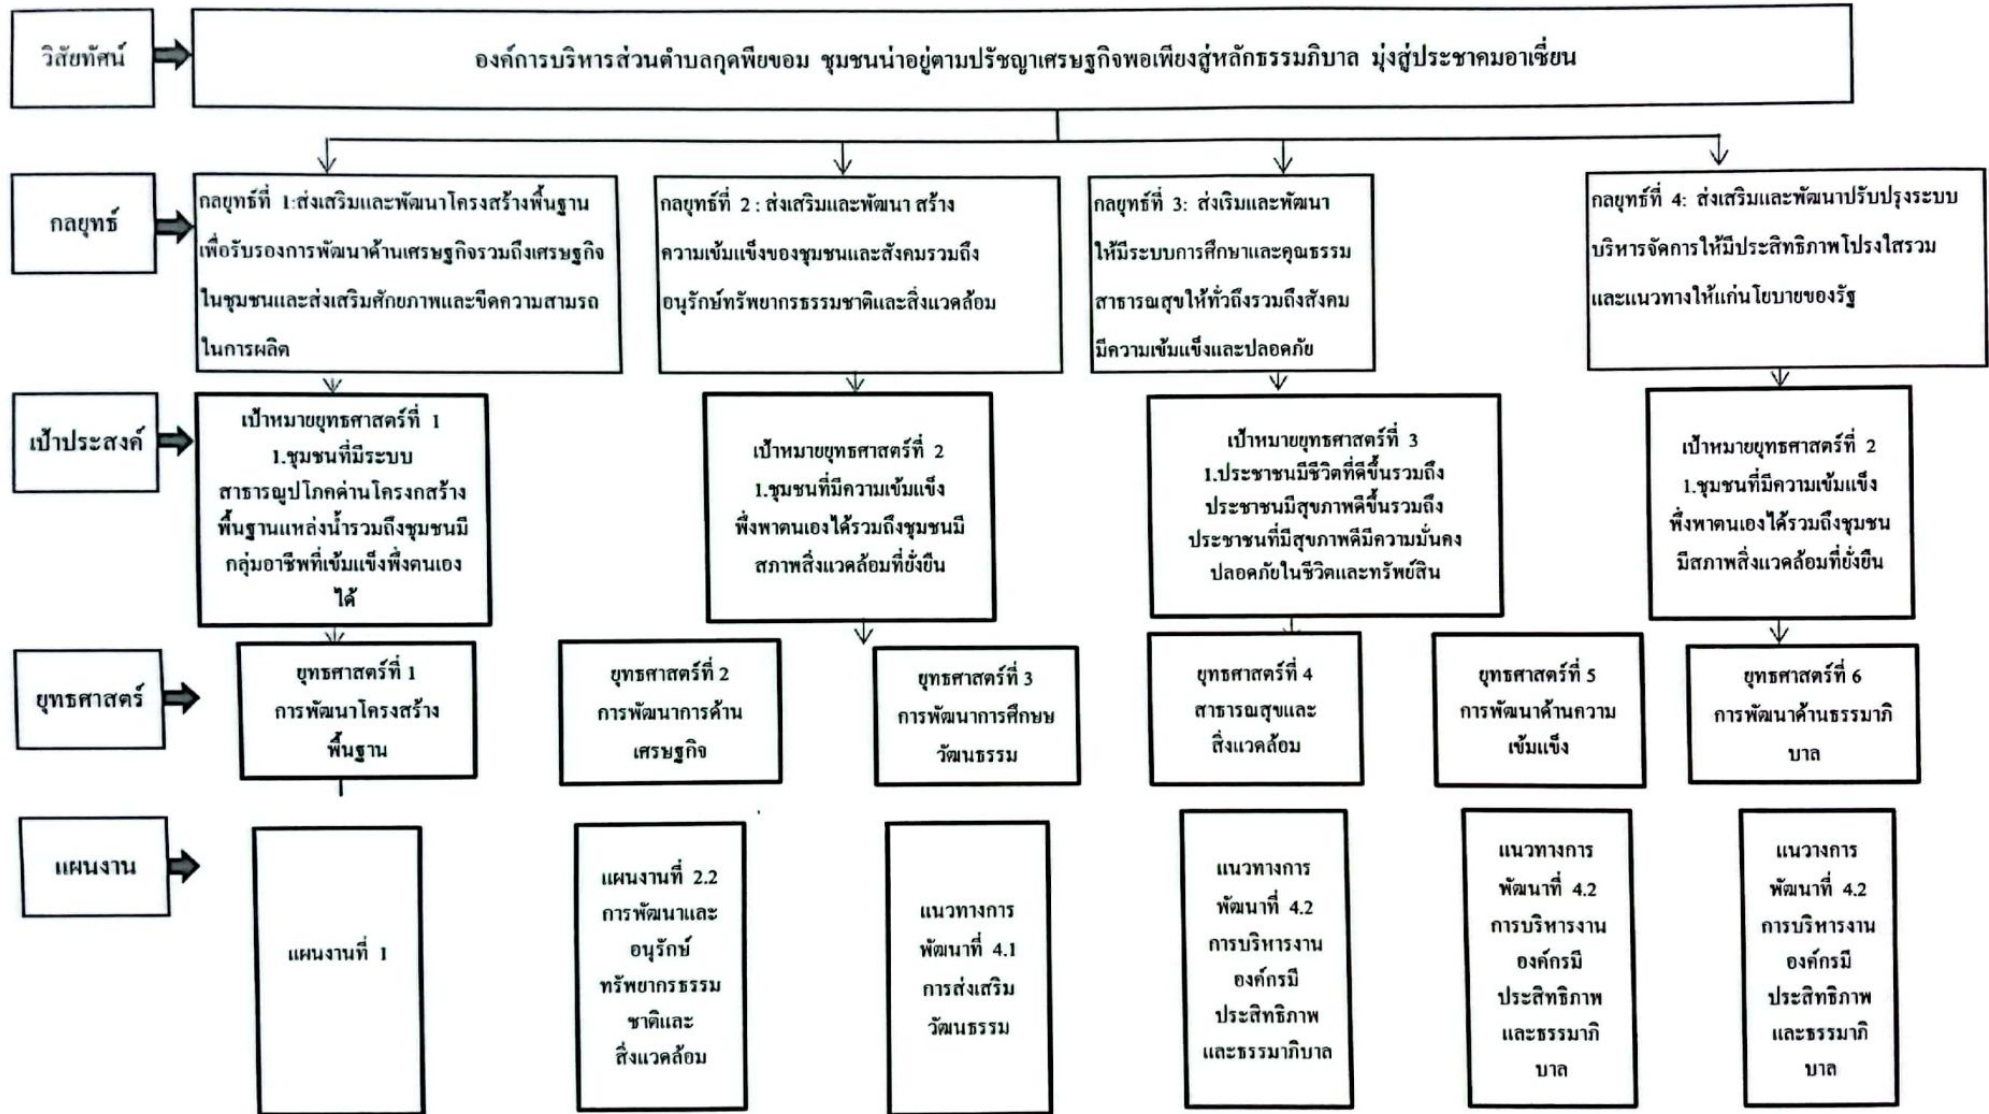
วิสัยทัศน์

องค์การบริหารส่วนตำบลกุดพียอม ชุมชนน่าอยู่ตามปรัชญาเศรษฐกิจพอเพียงสู่หลักธรรมภิบาล มุ่งสู่ประชาคมอาเซียน

กลยุทธ์

กลยุทธ์ที่ 1:ส่งเสริมและพัฒนาโครงสร้างพื้นฐาน เพื่อรับรองการพัฒนาด้านเศรษฐกิจรวมถึงเศรษฐกิจในชุมชนและส่งเสริมศักยภาพและขีดความสามรถในการผลิต

กลยุทธ์ที่ 2 : ส่งเสริมและพัฒนา สร้างความเข้มแข็งของชุมชนและสังคมรวมถึงอนุรักษ์ทรัพยากรธรรมชาติและสิ่งแวดล้อม

กลยุทธ์ที่ 3: ส่งเริมและพัฒนา ให้มีระบบการศึกษาและคุณธรรม สาธารณสุขให้ทั่วถึงรวมถึงสังคมมีความเข้มแข็งและปลอดภัย

กลยุทธ์ที่ 4: ส่งเสริมและพัฒนาปรับปรุงระบบบริหารจัดการให้มีประสิทธิภาพโปร่งใสรวมและแนวทางให้แก่นโยบายของรัฐ

เป้าประสงค์

เป้าหมายยุทธศาสตร์ที่ 1
1.ชุมชนที่มีระบบสาธารณูปโภคด่านโครงกสร้างพื้นฐานแหล่งน้ำรวมถึงชุมชนมีกลุ่มอาชีพที่เข้มแข็งพึ่งตนเองได้

เป้าหมายยุทธศาสตร์ที่ 2
1.ชุมชนที่มีความเข้มแข็งพึ่งพาตนเองได้รวมถึงชุมชนมีสภาพสิ่งแวดล้อมที่ยั่งยืน

เป้าหมายยุทธศาสตร์ที่ 3
1.ประชาชนมีชีวิตที่ดีขึ้นรวมถึงประชาชนมีสุขภาพดีขึ้นรวมถึงประชาชนที่มีสุขภาพดีมีความมั่นคงปลอดภัยในชีวิตและทรัพย์สิน

เป้าหมายยุทธศาสตร์ที่ 2
1.ชุมชนที่มีความเข้มแข็งพึ่งพาตนเองได้รวมถึงชุมชนมีสภาพสิ่งแวดล้อมที่ยั่งยืน

ยุทธศาสตร์

ยุทธศาสตร์ที่ 1
การพัฒนาโครงสร้างพื้นฐาน

ยุทธศาสตร์ที่ 2
การพัฒนาการด้านเศรษฐกิจ

ยุทธศาสตร์ที่ 3
การพัฒนาการศึกษษวัฒนธรรม

ยุทธศาสตร์ที่ 4
สาธารณสุขและสิ่งแวดล้อม

ยุทธศาสตร์ที่ 5
การพัฒนาด้านความเข้มแข็ง

ยุทธศาสตร์ที่ 6
การพัฒนาด้านธรรมาภิบาล

แผนงาน

แผนงานที่ 1

แผนงานที่ 2.2
การพัฒนาและอนุรักษ์ทรัพยากรธรรมชาติและสิ่งแวดล้อม

แนวทางการพัฒนาที่ 4.1
การส่งเสริมวัฒนธรรม

แนวทางการพัฒนาที่ 4.2
การบริหารงานองค์กรมีประสิทธิภาพและธรรมาภิบาล

แนวทางการพัฒนาที่ 4.2
การบริหารงานองค์กรมีประสิทธิภาพและธรรมาภิบาล

แนวางการพัฒนาที่ 4.2
การบริหารงานองค์กรมีประสิทธิภาพและธรรมาภิบาล